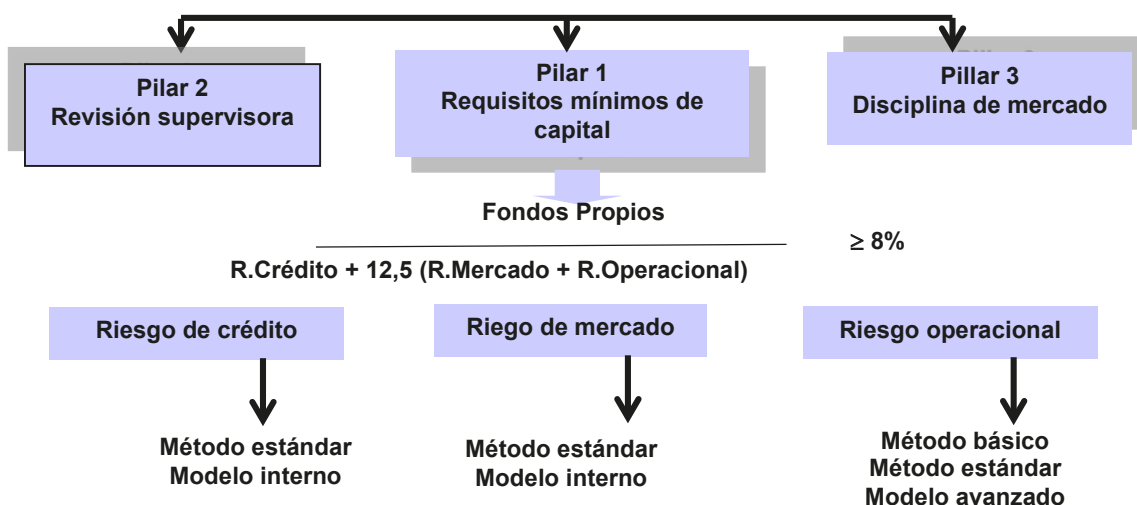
Pilar 2
Revisión supervisora

Pilar 1
Requisitos mínimos de capital

Pillar 3
Disciplina de mercado

Fondos Propios

$\geq$ 8%

R.Crédito + 12,5 (R.Mercado + R.Operacional)

Riesgo de crédito

Riego de mercado

Riesgo operacional

Método estándar
Modelo interno

Método estándar
Modelo interno

Método básico
Método estándar
Modelo avanzado